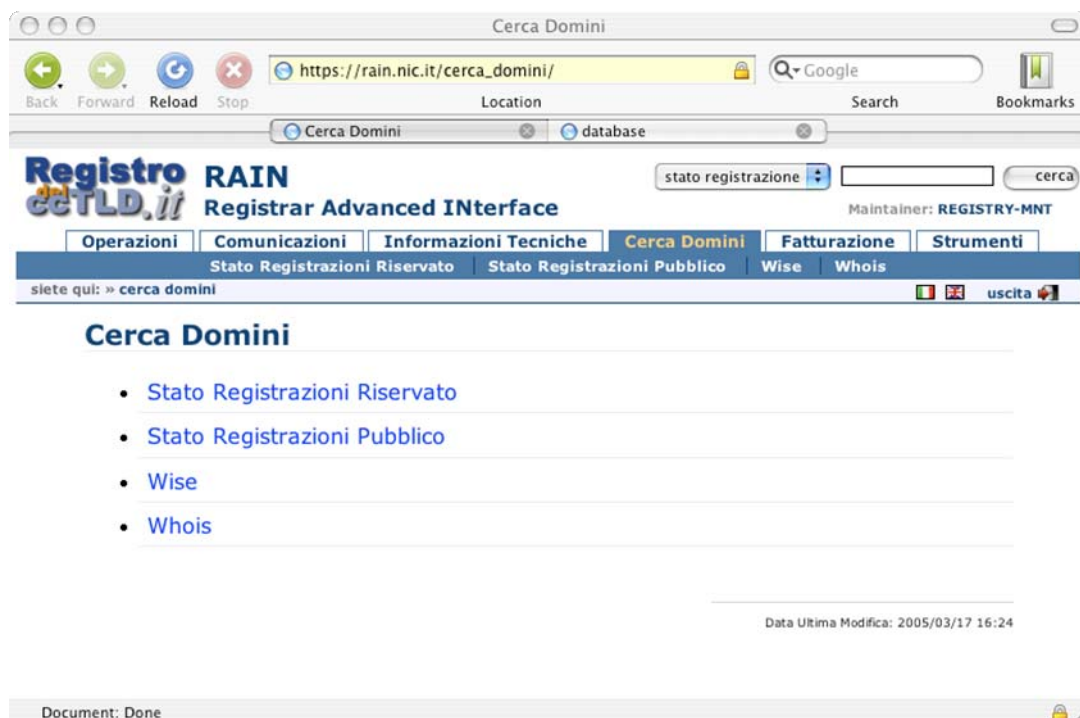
Cerca Domini

Back Forward Reload Stop

https://rain.nic.it/cerca_domini/

Location

Google

Search

Bookmarks

Cerca Domini

database

Registro del ccTLD.it

RAIN

Registrar Advanced INterface

stato registrazione

cerca

Maintainer: REGISTRY-MNT

Operazioni | Comunicazioni | Informazioni Tecniche | Cerca Domini | Fatturazione | Strumenti

Stato Registrazioni Riservato | Stato Registrazioni Pubblico | Wise | Whois

siete qui: » cerca domini

uscita

Cerca Domini

• Stato Registrazioni Riservato
• Stato Registrazioni Pubblico
• Wise
• Whois

Data Ultima Modifica: 2005/03/17 16:24

Document: Done